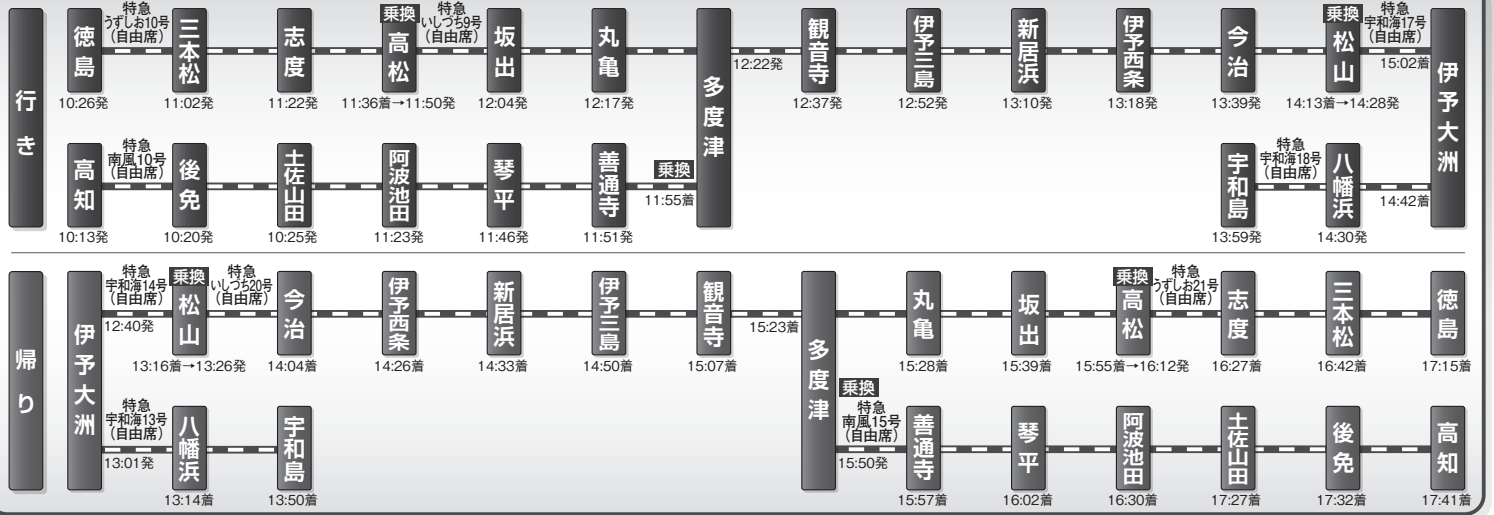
行き

徳島 10:26発
特急 うずしお10号（自由席）
三本松 11:02発
志度 11:22発
乗換 高松 11:36着→11:50発
特急 いしづち9号（自由席）
坂出 12:04発
丸亀 12:17発
多度津 12:22発
観音寺 12:37発
伊予三島 12:52発
新居浜 13:10発
伊予西条 13:18発
今治 13:39発
乗換 松山 14:13着→14:28発
特急 宇和海17号（自由席）
伊予大洲 15:02着

高知 10:13発
特急 南風10号（自由席）
後免 10:20発
土佐山田 10:25発
阿波池田 11:23発
琴平 11:46発
善通寺 11:51発
乗換 11:55着 多度津

宇和島 13:59発
特急 宇和海18号（自由席）
八幡浜 14:30発
伊予大洲 14:42着

帰り

伊予大洲 12:40発
特急 宇和海14号（自由席）
乗換 松山 13:16着→13:26発
特急 いしづち20号（自由席）
今治 14:04着
伊予西条 14:26着
新居浜 14:33着
伊予三島 14:50着
観音寺 15:07着
多度津 15:23着
丸亀 15:28着
坂出 15:39着
乗換 高松 15:55着→16:12発
特急 うずしお21号（自由席）
志度 16:27着
三本松 16:42着
徳島 17:15着

伊予大洲 13:01発
特急 宇和海13号（自由席）
八幡浜 13:14着
宇和島 13:50着

多度津
乗換
特急 南風15号（自由席）
15:50発
善通寺 15:57着
琴平 16:02着
阿波池田 16:30着
土佐山田 17:27着
後免 17:32着
高知 17:41着